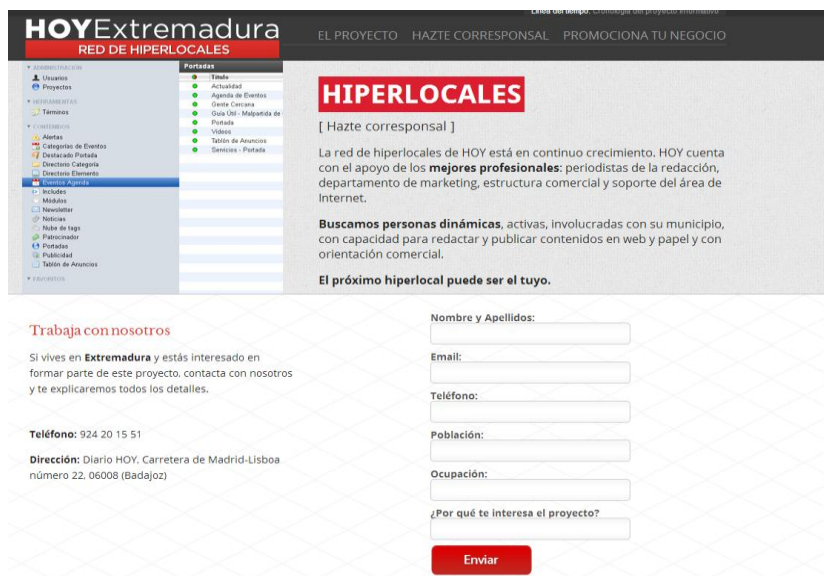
Línea del tiempo: Cronología del proyecto informativo

HOYExtremadura
RED DE HIPERLOCALES

EL PROYECTO HAZTE CORRESPONSAL PROMOCIONA TU NEGOCIO

ADMINISTRACIÓN
Usuarios
Proyectos
HERRAMIENTAS
Términos
CONTENIDOS
Alertas
Categorías de Eventos
Destacado Portada
Directorio Categoría
Directorio Elemento
Eventos Agenda
Includes
Módulos
Newsletter
Noticias
Nube de tags
Patrocinador
Portadas
Publicidad
Tablón de Anuncios
FAVORITOS

Portadas
Título
Actualidad
Agenda de Eventos
Gente Cercana
Guía Útil - Malpartida de
Portada
Videos
Tablón de Anuncios
Servicios - Portada

HIPERLOCALES

[ Hazte corresponsal ]

La red de hiperlocales de HOY está en continuo crecimiento. HOY cuenta con el apoyo de los mejores profesionales: periodistas de la redacción, departamento de marketing, estructura comercial y soporte del área de Internet.

Buscamos personas dinámicas, activas, involucradas con su municipio, con capacidad para redactar y publicar contenidos en web y papel y con orientación comercial.

El próximo hiperlocal puede ser el tuyo.

Trabaja con nosotros

Si vives en Extremadura y estás interesado en formar parte de este proyecto, contacta con nosotros y te explicaremos todos los detalles.

Teléfono: 924 20 15 51

Dirección: Diario HOY. Carretera de Madrid-Lisboa número 22, 06008 (Badajoz)

Nombre y Apellidos:

Email:

Teléfono:

Población:

Ocupación:

¿Por qué te interesa el proyecto?

Enviar